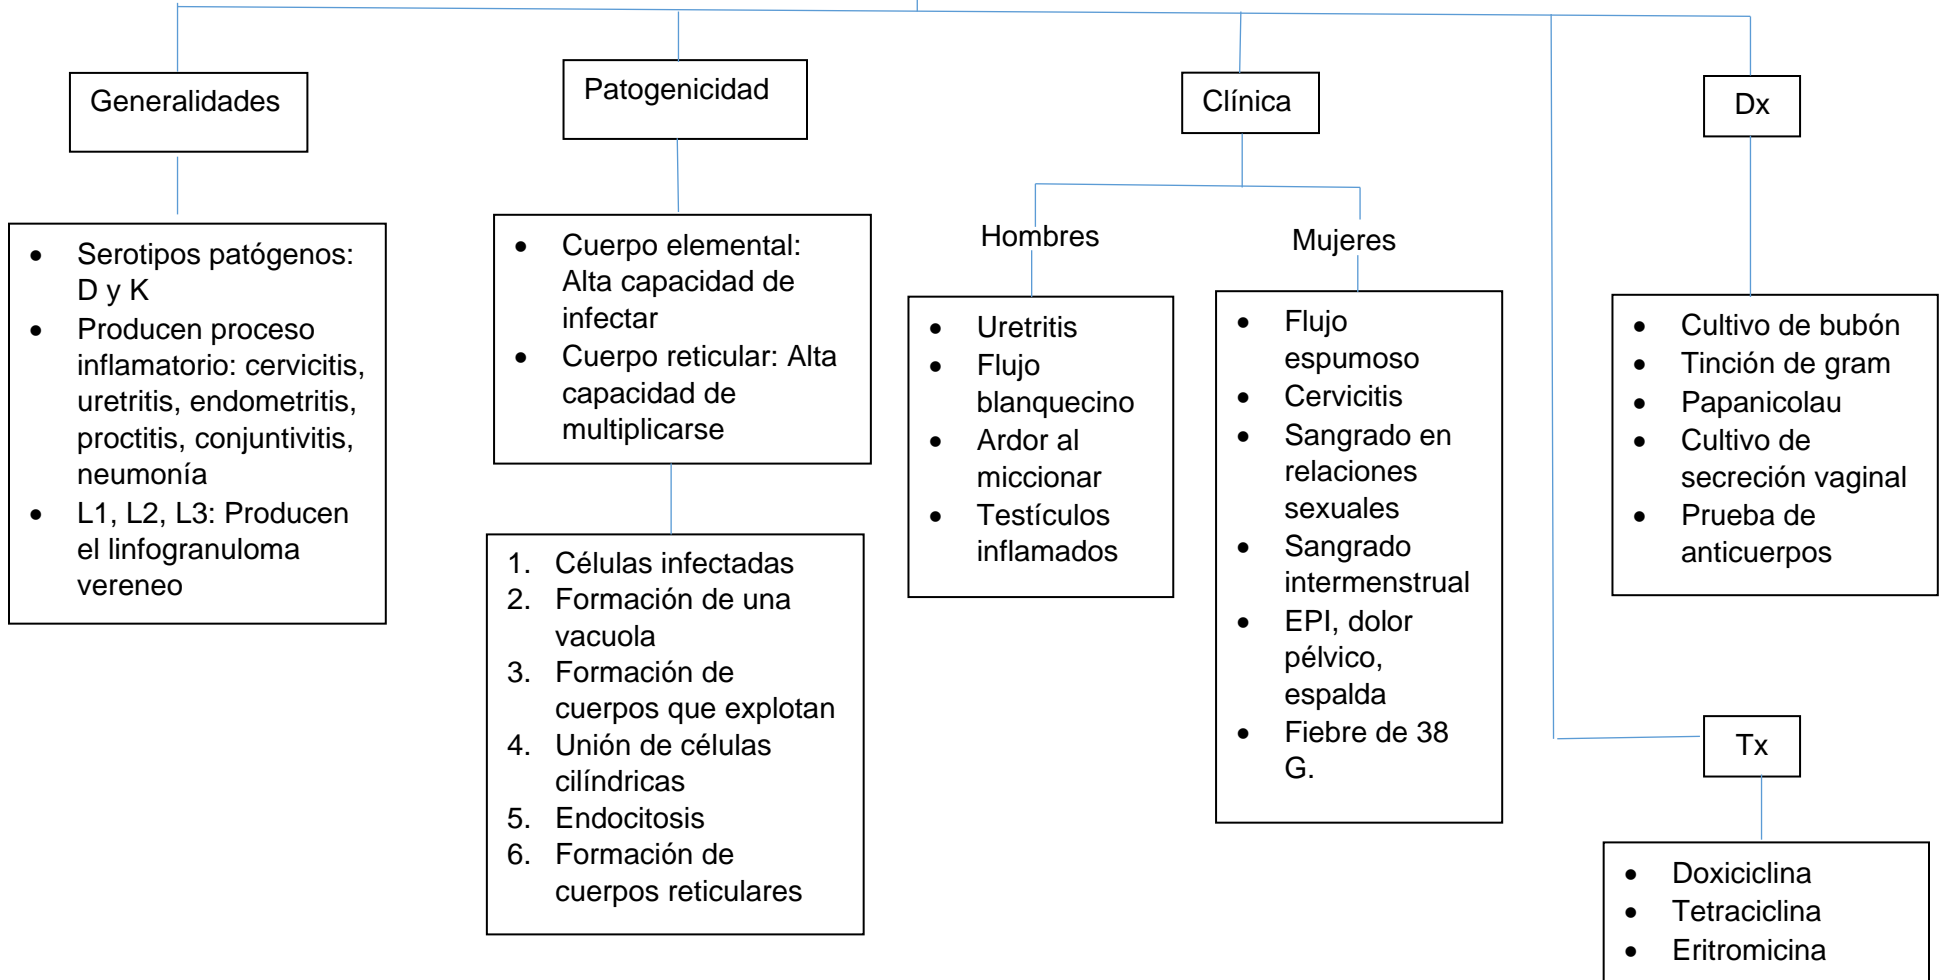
Generalidades

- Serotipos patógenos: D y K
- Producen proceso inflamatorio: cervicitis, uretritis, endometritis, proctitis, conjuntivitis, neumonía
- L1, L2, L3: Producen el linfogranuloma vereneo

Patogenicidad

- Cuerpo elemental: Alta capacidad de infectar
- Cuerpo reticular: Alta capacidad de multiplicarse

1. Células infectadas
2. Formación de una vacuola
3. Formación de cuerpos que explotan
4. Unión de células cilíndricas
5. Endocitosis
6. Formación de cuerpos reticulares

Clínica

Hombres

- Uretritis
- Flujo blanquecino
- Ardor al miccionar
- Testículos inflamados

Mujeres

- Flujo espumoso
- Cervicitis
- Sangrado en relaciones sexuales
- Sangrado intermenstrual
- EPI, dolor pélvico, espalda
- Fiebre de 38 G.

Dx

- Cultivo de bubón
- Tinción de gram
- Papanicolau
- Cultivo de secreción vaginal
- Prueba de anticuerpos

Tx

- Doxiciclina
- Tetraciclina
- Eritromicina